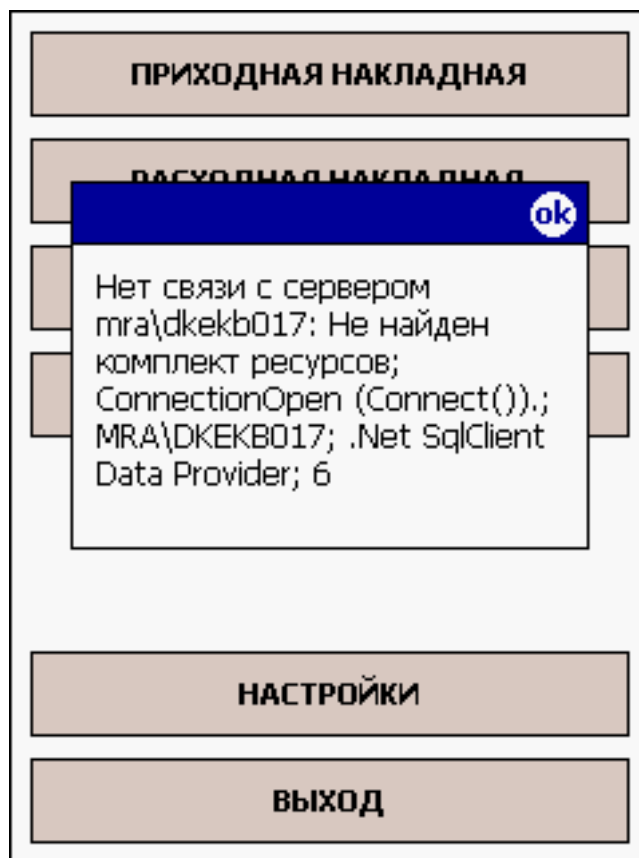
ПРИХОДНАЯ НАКЛАДНАЯ

РАСХОДНАЯ НАКЛАДНАЯ

ok

Нет связи с сервером mra\dkekb017: Не найден комплект ресурсов; ConnectionOpen (Connect()).; MRA\DKEKB017; .Net SqlClient Data Provider; 6

НАСТРОЙКИ

ВЫХОД